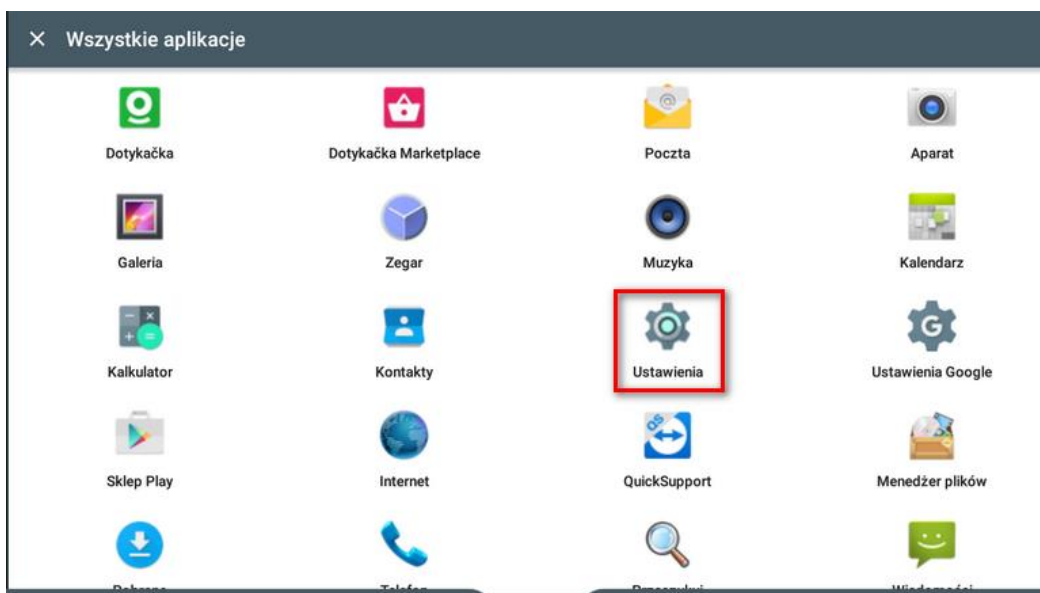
× Wszystkie aplikacje

Dotykačka
Dotykačka Marketplace
Poczta
Aparat

Galeria
Zegar
Muzyka
Kalendarz

Kalkulator
Kontakty
Ustawienia
Ustawienia Google

Sklep Play
Internet
QuickSupport
Menedżer plików

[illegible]
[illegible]
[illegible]
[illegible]